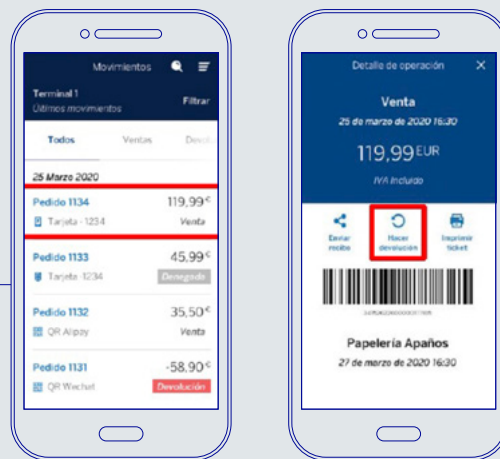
Movimientos

Terminal 1
Últimos movimientos

Filtrar

Todos

Ventas

Devol

25 Marzo 2020

Pedido 1134
119,99€
Tarjeta - 1234
Venta

Pedido 1133
45,99€
Tarjeta - 1234
Denegada

Pedido 1132
35,50€
QR Alipay
Venta

Pedido 1131
-58,90€
QR Wechat
Devolución

Detalle de operación

Venta
25 de marzo de 2020 16:30

119,99EUR
IVA incluido

Enviar recibo

Hacer devolución

Imprimir ticket

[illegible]

Papelería Apaños
27 de marzo de 2020 16:30